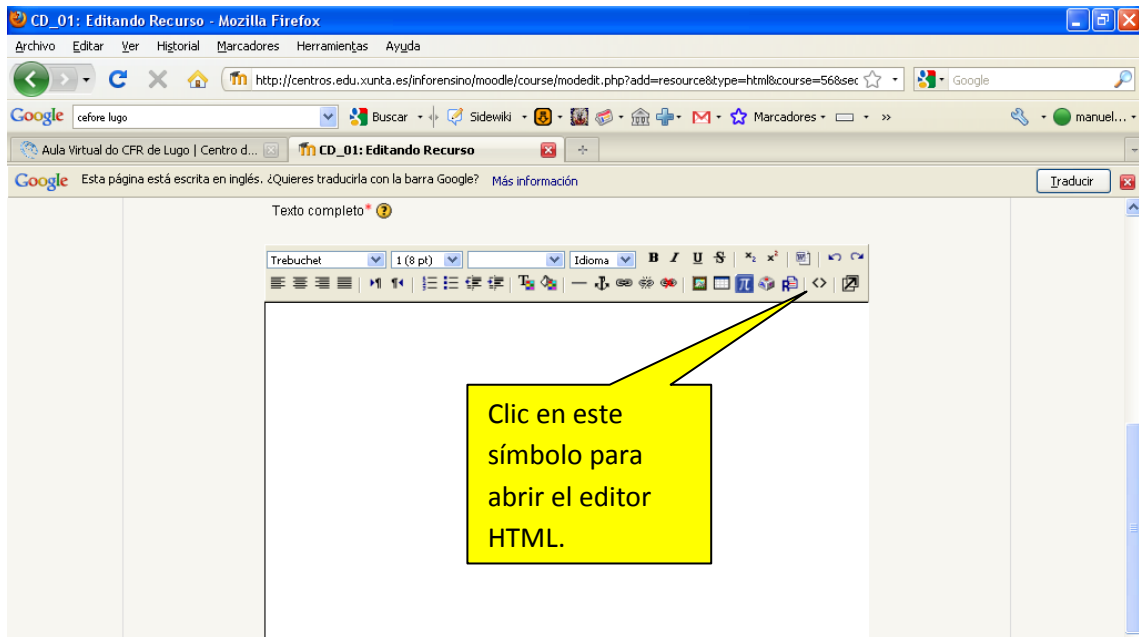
CD_01: Editando Recurso - Mozilla Firefox

Archivo Editar Ver Historial Marcadores Herramientas Ayuda

http://centros.edu.xunta.es/inforensino/moodle/course/modedit.php?add=resource&type=html&course=56&sec

Google

Google cefore lugo Buscar Sidewiki Marcadores manuel...

Aula Virtual do CFR de Lugo | Centro d...

CD_01: Editando Recurso

Google Esta página está escrita en inglés. ¿Quieres traducirla con la barra Google? Más información

Traducir

Texto completo*

Trebuchet 1 (8 pt) Idioma

Clic en este símbolo para abrir el editor HTML.